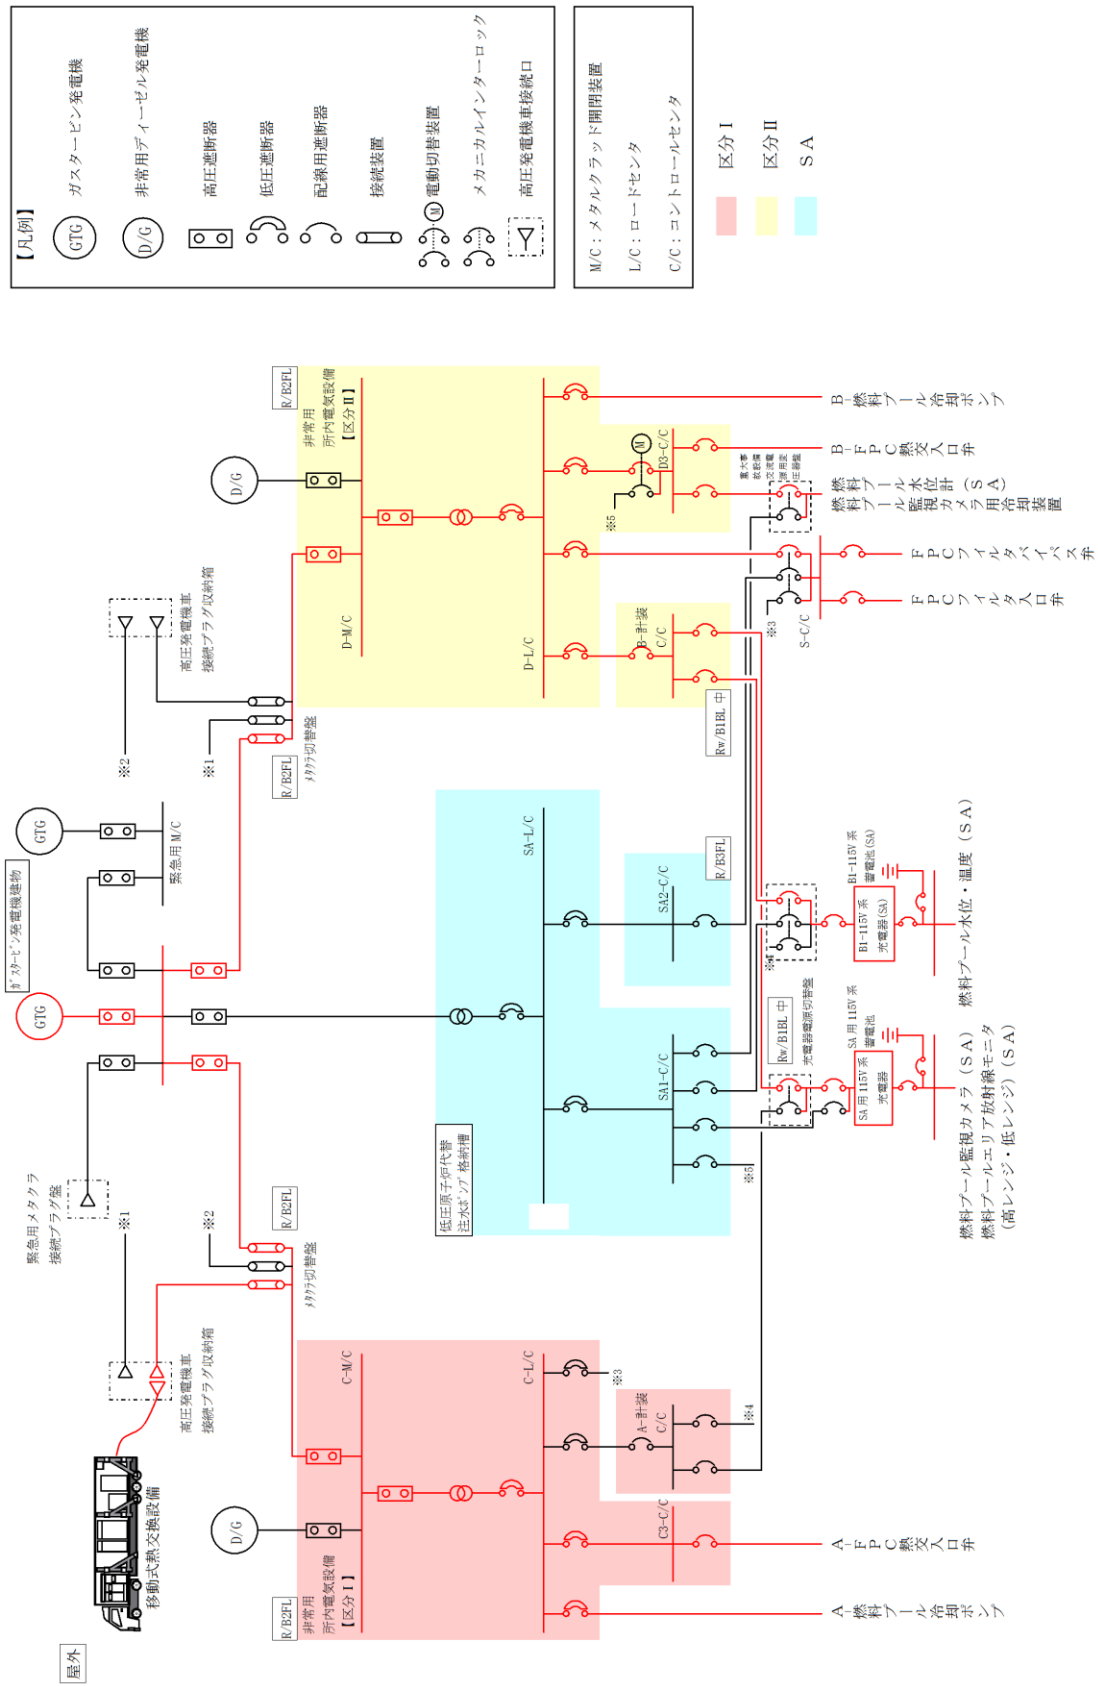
【凡例】
GTG ガスタービン発電機
D/G 非常用ディーゼル発電機
高圧遮断器
低圧遮断器
配線用遮断器
接続装置
M 電動切替装置
メカニカルインターロック
高圧発電機車接続口

M/C：メタルクラッド開閉装置
L/C：ロードセンタ
C/C：コントロールセンタ

区分Ⅰ
区分Ⅱ
SA

R/B2FL
非常用所内電気設備【区分Ⅱ】
D/G
D-M/C
D-L/C
M
D3-C/C
※5
B-計装C/C
Rw/B1BL 中
高圧発電機車接続プラグ収納箱
※2
※1
R/B2FL
メタクラ切替盤
B-燃料プール冷却ポンプ
B-FPC熱交入口弁
重大事故等対処設備用電源切替盤
燃料プール監視カメラ（SA）用冷却装置
FPCフィルタバイパス弁
FPCフィルタ入口弁
※3
S-C/C

GTG
緊急用M/C
ガスタービン発電機建物
GTG

SA-L/C
SA2-C/C
R/B3FL
※4
B1-115V系蓄電池(SA)
B1-115V系充電器(SA)
燃料プール水位・温度（SA）
Rw/B1BL 中
充電器電源切替盤
SA用115V系蓄電池
SA用115V系充電器
SA1-C/C
※5
燃料プール監視カメラ（SA）
燃料プールエリア放射線モニタ（高レンジ・低レンジ）（SA）
低圧原子炉代替注水ポンプ格納槽

緊急用メタクラ接続プラグ盤
※1
※2
R/B2FL
メタクラ切替盤
高圧発電機車接続プラグ収納箱
移動式熱交換設備
C-M/C
C-L/C
※3
A-計装C/C
※4
C3-C/C
D/G
R/B2FL
非常用所内電気設備【区分Ⅰ】
A-FPC熱交入口弁
A-燃料プール冷却ポンプ
屋外